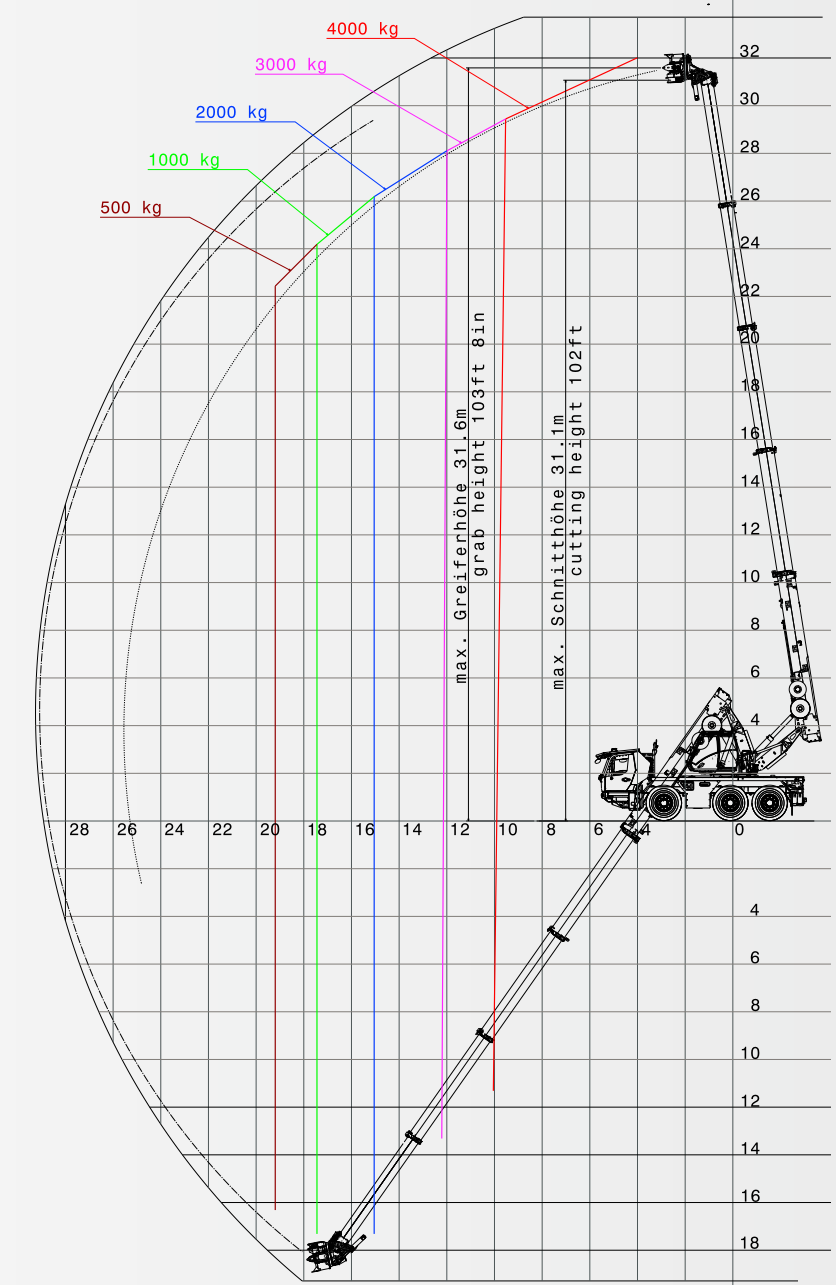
4000 kg
3000 kg
2000 kg
1000 kg
500 kg

32
30
28
26
24
22
20
18
16
14
12
10
8
6
4

max. Greiferhöhe 31.6m
grab height 103ft 8in

max. Schnitthöhe 31.1m
cutting height 102ft

28 26 24 22 20 18 16 14 12 10 8 6 4 0

4
6
8
10
12
14
16
18